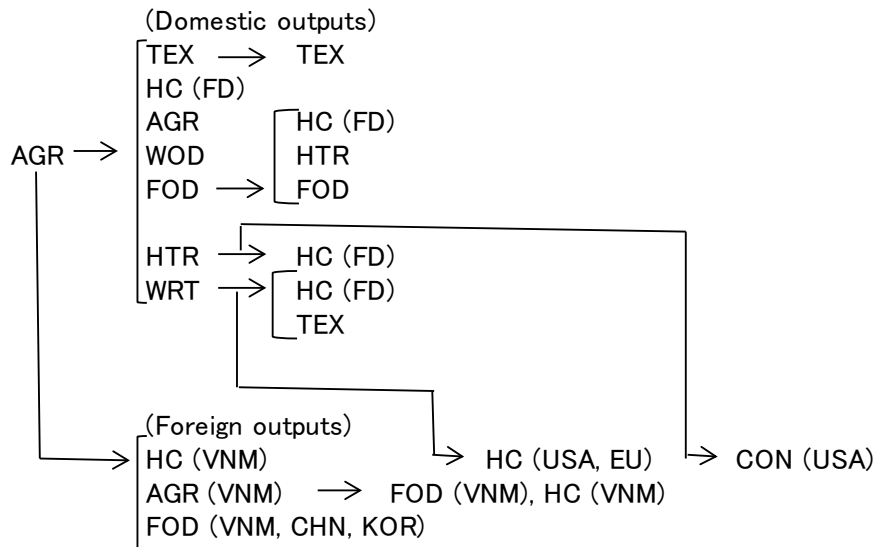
(Domestic outputs)
TEX → TEX
HC (FD)
AGR
WOD
FOD →
HC (FD)
HTR
FOD
AGR →
HTR → HC (FD)
WRT → HC (FD)
TEX

(Foreign outputs)
HC (VNM)
HC (USA, EU)
CON (USA)
AGR (VNM) → FOD (VNM), HC (VNM)
FOD (VNM, CHN, KOR)